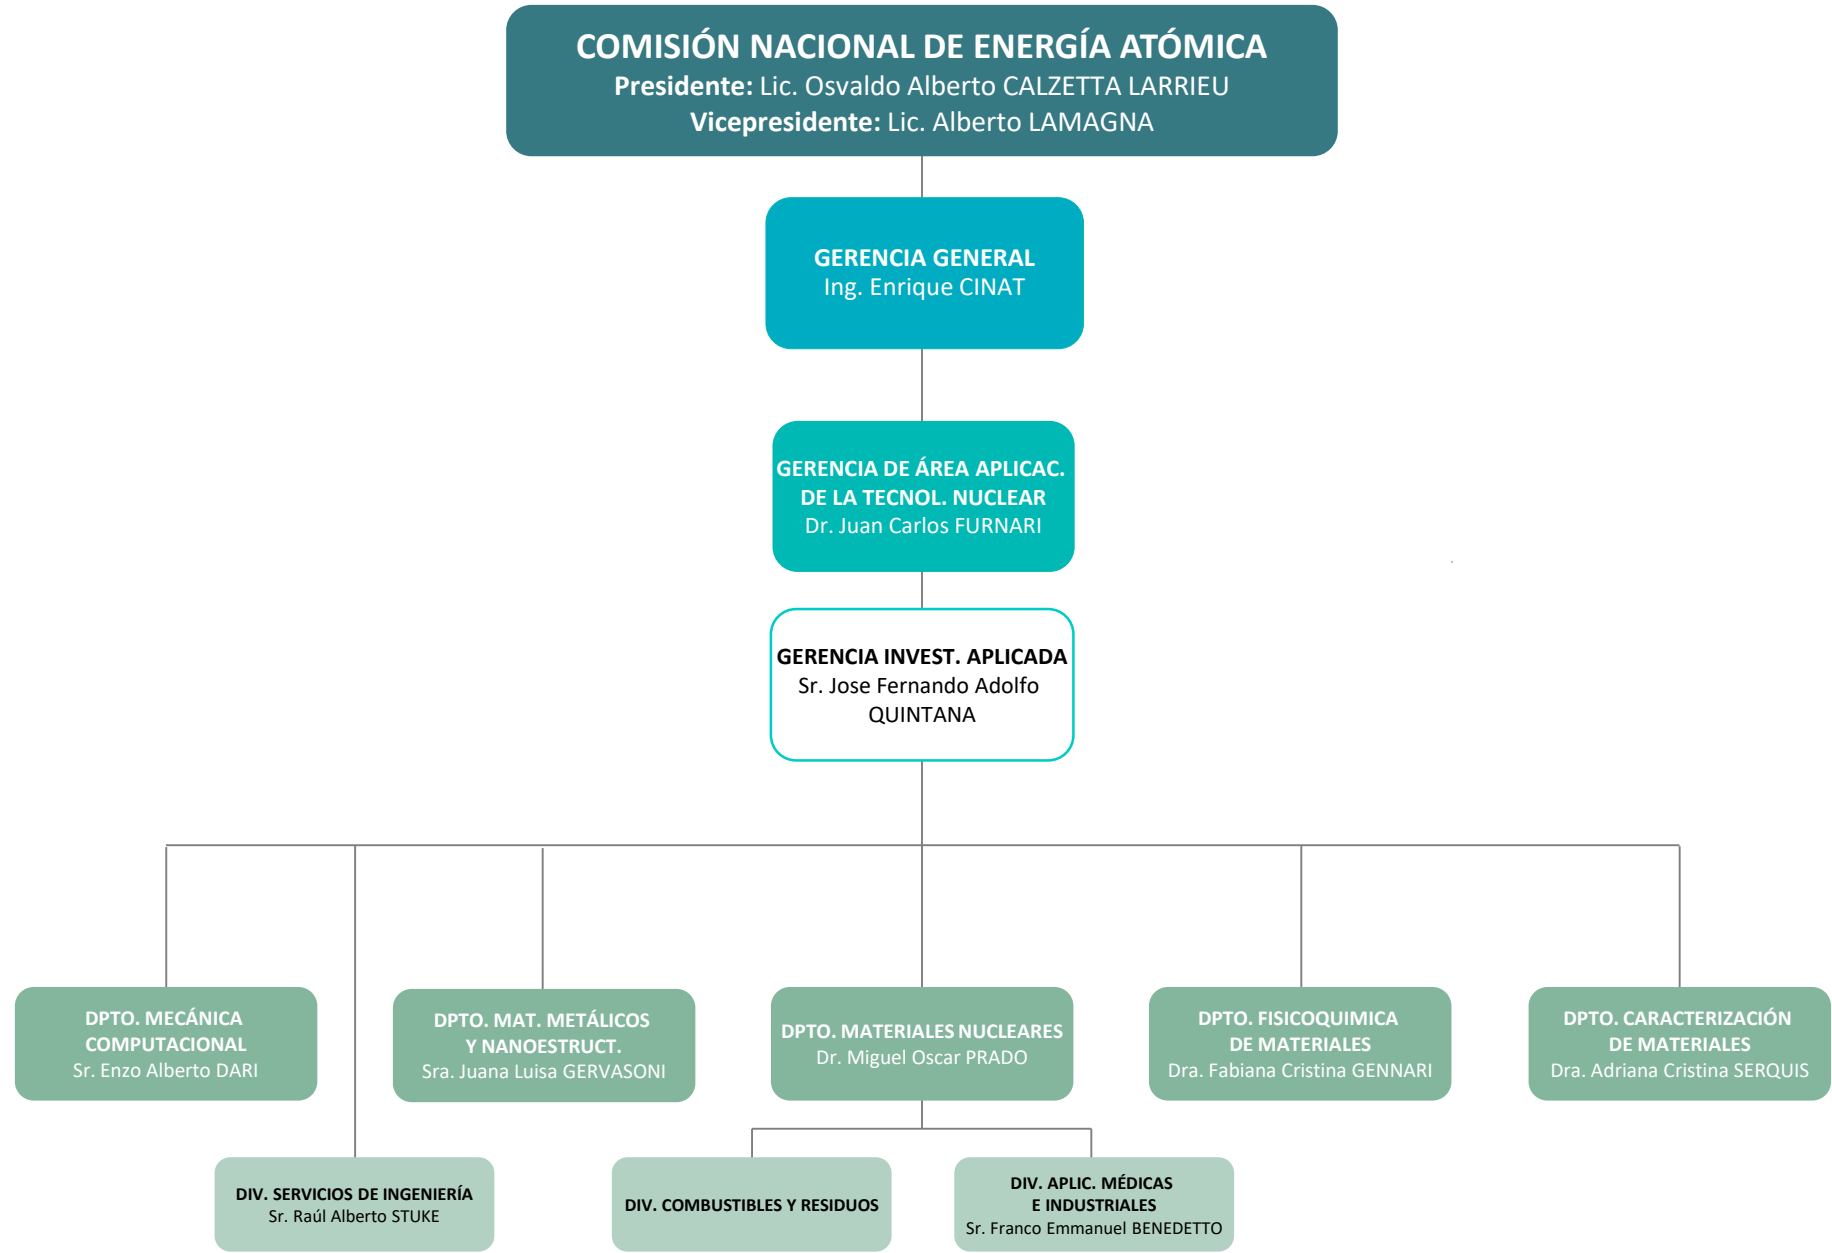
COMISIÓN NACIONAL DE ENERGÍA ATÓMICA
Presidente: Lic. Osvaldo Alberto CALZETTA LARRIEU
Vicepresidente: Lic. Alberto LAMAGNA

GERENCIA GENERAL
Ing. Enrique CINAT

GERENCIA DE ÁREA APLICAC. DE LA TECNOL. NUCLEAR
Dr. Juan Carlos FURNARI

GERENCIA INVEST. APLICADA
Sr. Jose Fernando Adolfo QUINTANA

DPTO. MECÁNICA COMPUTACIONAL
Sr. Enzo Alberto DARI

DPTO. MAT. METÁLICOS Y NANOESTRUCT.
Sra. Juana Luisa GERVASONI

DPTO. MATERIALES NUCLEARES
Dr. Miguel Oscar PRADO

DPTO. FISICOQUIMICA DE MATERIALES
Dra. Fabiana Cristina GENNARI

DPTO. CARACTERIZACIÓN DE MATERIALES
Dra. Adriana Cristina SERQUIS

DIV. SERVICIOS DE INGENIERÍA
Sr. Raúl Alberto STUKE

DIV. COMBUSTIBLES Y RESIDUOS

DIV. APLIC. MÉDICAS E INDUSTRIALES
Sr. Franco Emmanuel BENEDETTO